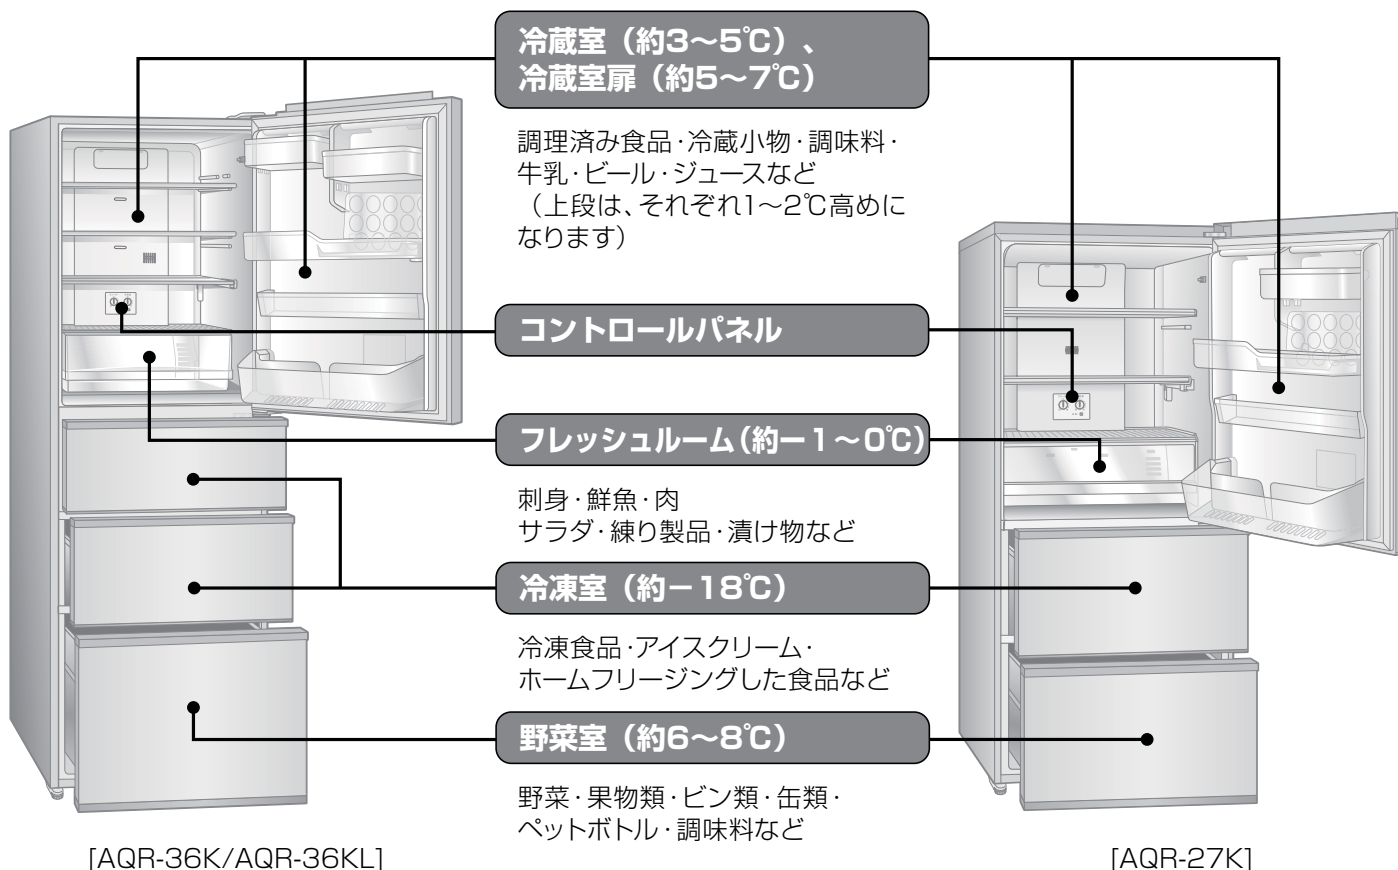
冷蔵室（約3～5℃）、
冷蔵室扉（約5～7℃）

調理済み食品・冷蔵小物・調味料・牛乳・ビール・ジュースなど
（上段は、それぞれ1～2℃高めになります）

コントロールパネル

フレッシュルーム（約ー1～0℃）

刺身・鮮魚・肉
サラダ・練り製品・漬け物など

冷凍室（約－18℃）

冷凍食品・アイスクリーム・
ホームフリージングした食品など

野菜室（約6～8℃）

野菜・果物類・ビン類・缶類・
ペットボトル・調味料など

[AQR-36K/AQR-36KL]

[AQR-27K]